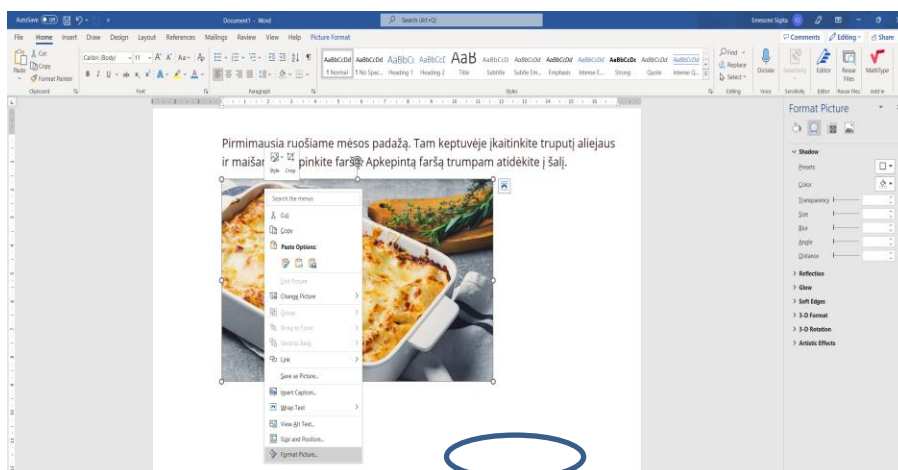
AutoSave Document1 - Word Search (Alt+Q)

File Home Insert Draw Design Layout References Mailings Review View Help Picture Format

Comments Editing Share

Cut Copy Format Painter Paste Clipboard

Calibri (Body) 11 Font

Paragraph

AaBbCcDd AaBbCcDd AaBbCc AaBbCcE AaB AaBbCcD AaBbCcDd AaBbCcDd AaBbCcDd AaBbCcDc AaBbCcDd AaBbCcDd

Normal No Spac... Heading 1 Heading 2 Title Subtitle Subtle Em... Emphasis Intense E... Strong Quote Intense Q...

Styles

Find Replace Select Editing

Dictate Voice Sensitivity Editor Reuse Files MathType

Pirmimausia ruošiame mėsos padažą. Tam keptuvėje įkaitinkite truputį aliejaus ir maišan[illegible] pinkite faršą. Apkepintą faršą trumpam atidėkite į šalį.

Style Crop

Search the menus

Cut

Copy

Paste Options:

Edit Picture

Change Picture

Group

Bring to Front

Send to Back

Link

Save as Picture...

Insert Caption...

Wrap Text

View Alt Text...

Size and Position...

Format Picture...

Format Picture

Shadow

Presets

Color

Transparency

Size

Blur

Angle

Distance

Reflection

Glow

Soft Edges

3-D Format

3-D Rotation

Artistic Effects